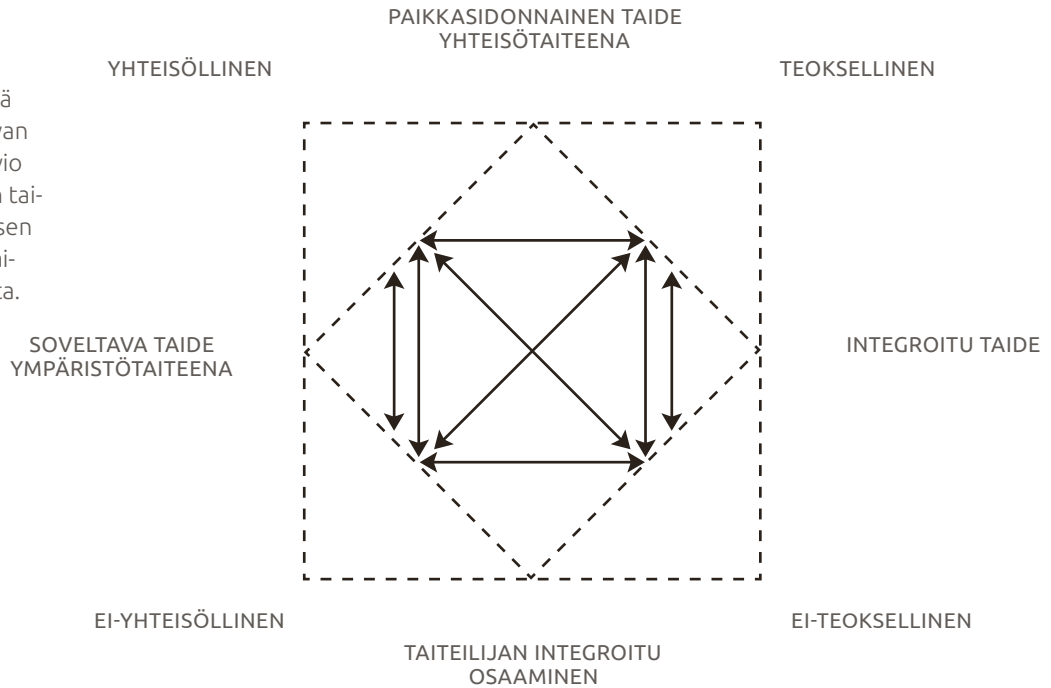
ä
van
vio
tai-
sen
ni-
ta.

PAIKKASIDONNAINEN TAIDE YHTEISÖTAITEENA

YHTEISÖLLINEN

TEOKSELLINEN

SOVELTAVA TAIDE YMPÄRISTÖTAITEENA

INTEGROITU TAIDE

EI-YHTEISÖLLINEN

EI-TEOKSELLINEN

TAITEILIJAN INTEGROITU OSAAMINEN